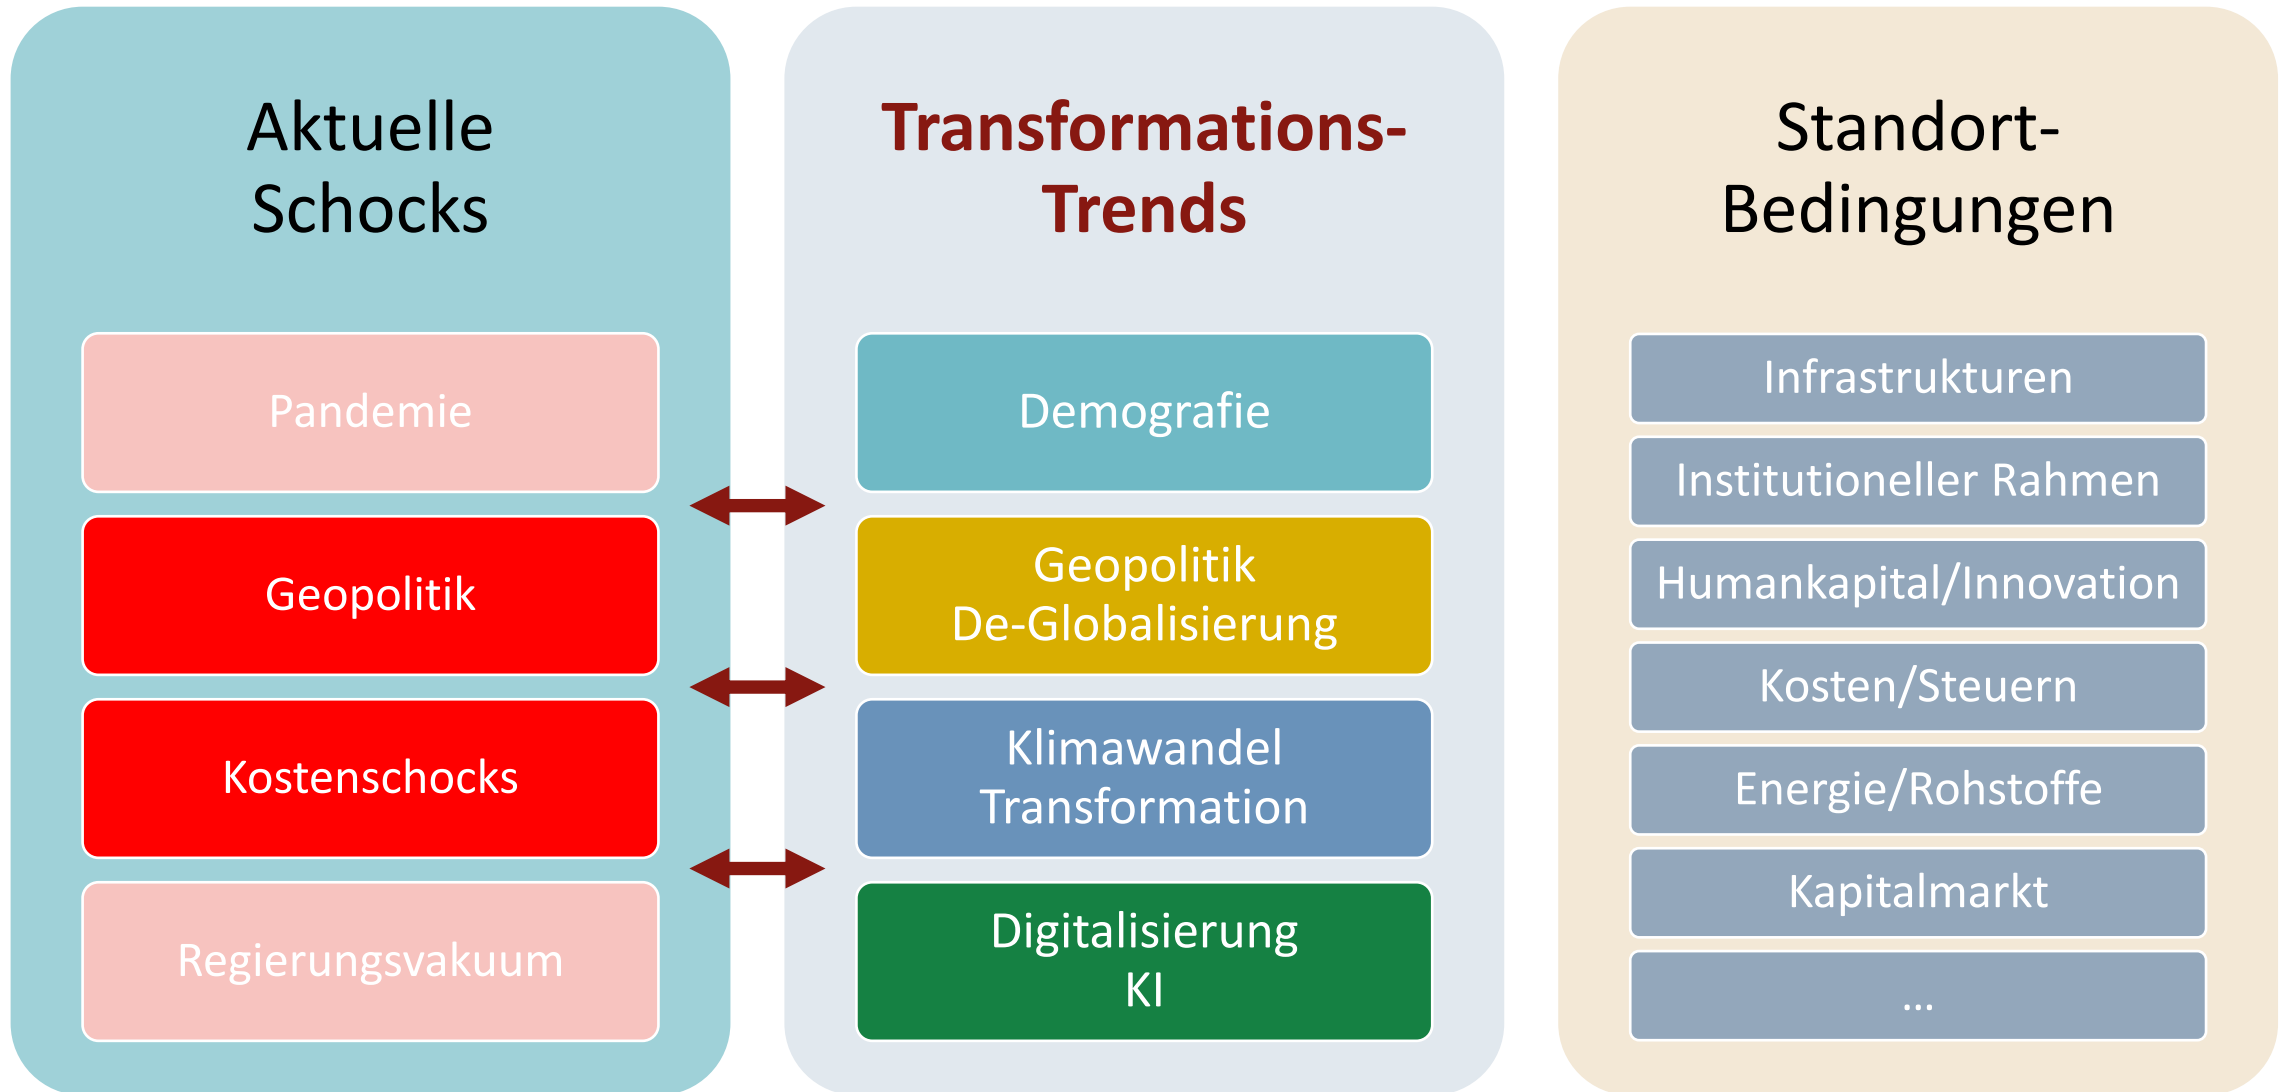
Aktuelle Schocks

Pandemie

Geopolitik

Kostenschocks

Regierungsvakuum

Transformations-Trends

Demografie

Geopolitik
De-Globalisierung

Klimawandel
Transformation

Digitalisierung
KI

Standort-Bedingungen

Infrastrukturen

Institutioneller Rahmen

Humankapital/Innovation

Kosten/Steuern

Energie/Rohstoffe

Kapitalmarkt

...